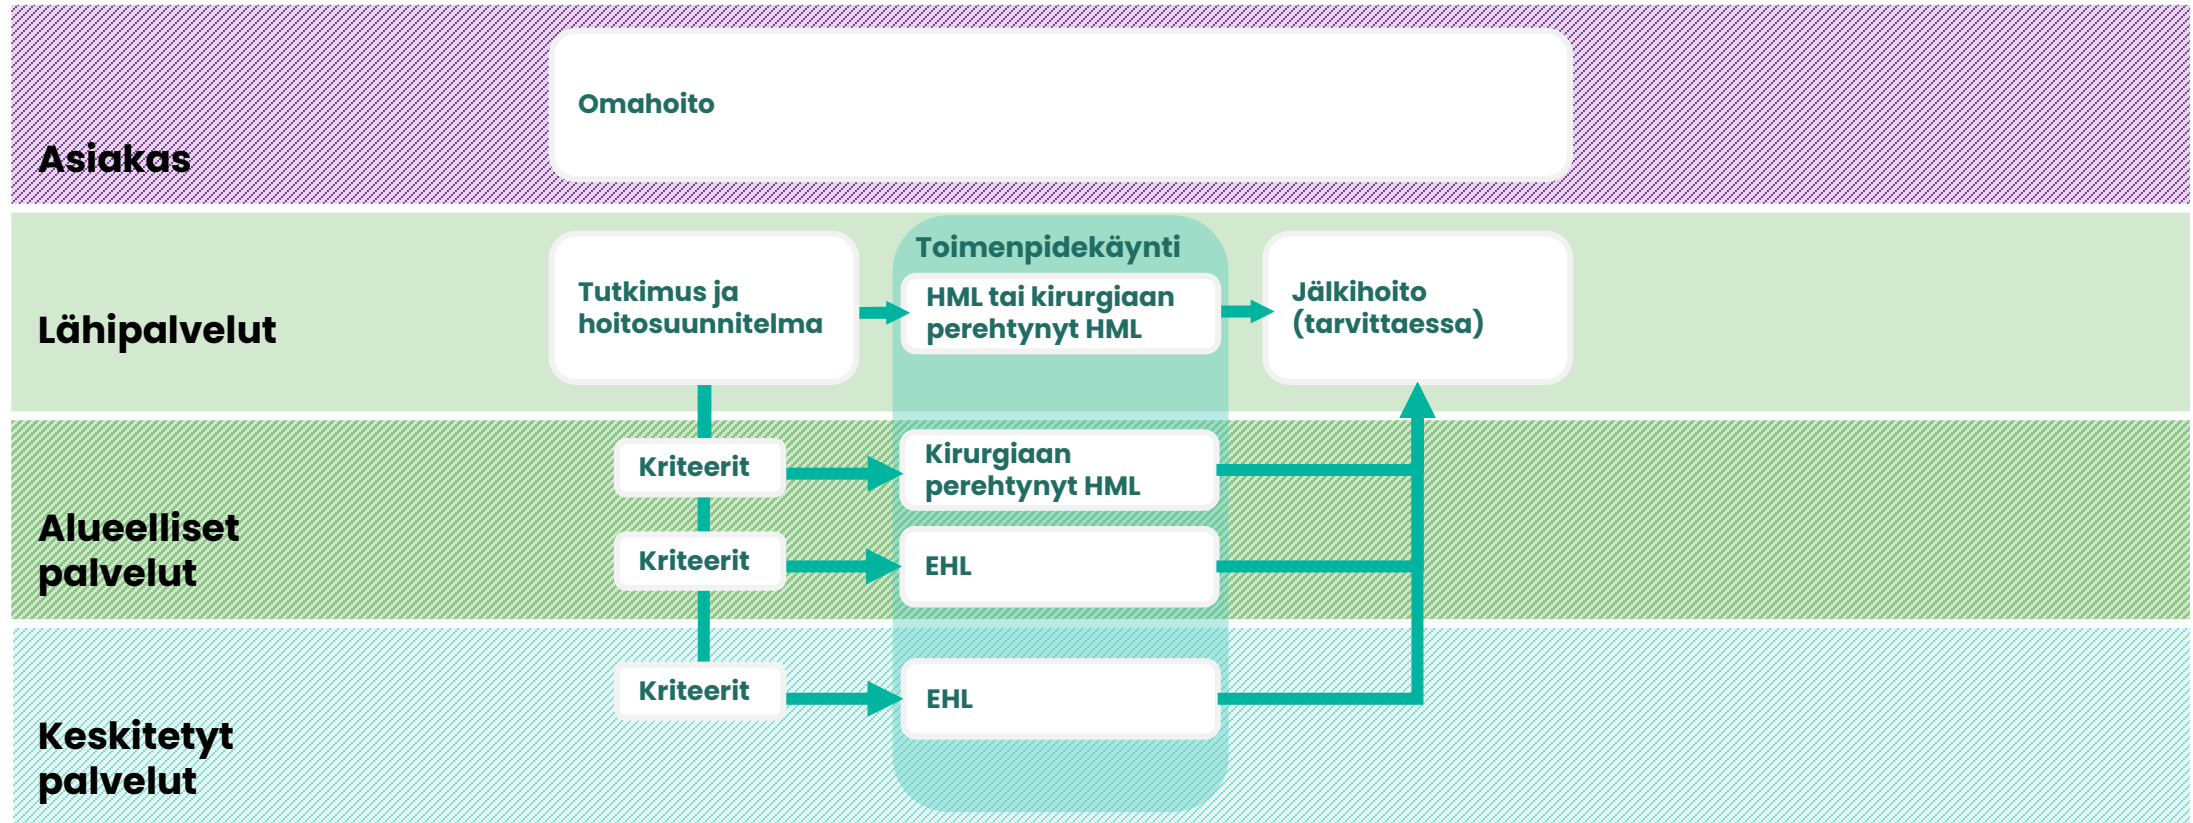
Asiakas

Omahoito

Lähipalvelut

Tutkimus ja hoitosuunnitelma

Toimenpidekäynti

HML tai kirurgiaan perehtynyt HML

Jälkihoito (tarvittaessa)

Alueelliset palvelut

Kriteerit

Kirurgiaan perehtynyt HML

Kriteerit

EHL

Keskitetyt palvelut

Kriteerit

EHL